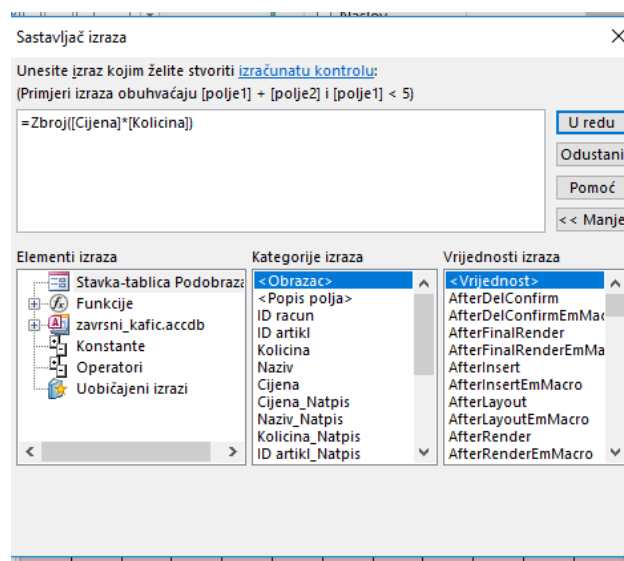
Sastavljač izraza

Unesite izraz kojim želite stvoriti izračunatu kontrolu:
(Primjeri izraza obuhvaćaju [polje1] + [polje2] i [polje1] < 5)

=Zbroj([Cijena]*[Kolicina])

U redu
Odustani
Pomoć
<< Manje

Elementi izraza
Stavka-tablica Podobraza
Funkcije
zavrsni_kafic.accdb
Konstante
Operatori
Uobičajeni izrazi

Kategorije izraza
<Obrazac>
<Popis polja>
ID racun
ID artikl
Kolicina
Naziv
Cijena
Cijena_Natpis
Naziv_Natpis
Kolicina_Natpis
ID artikl_Natpis

Vrijednosti izraza
<Vrijednost>
AfterDelConfirm
AfterDelConfirmEmMac
AfterFinalRender
AfterFinalRenderEmMa
AfterInsert
AfterInsertEmMacro
AfterLayout
AfterLayoutEmMacro
AfterRender
AfterRenderEmMacro